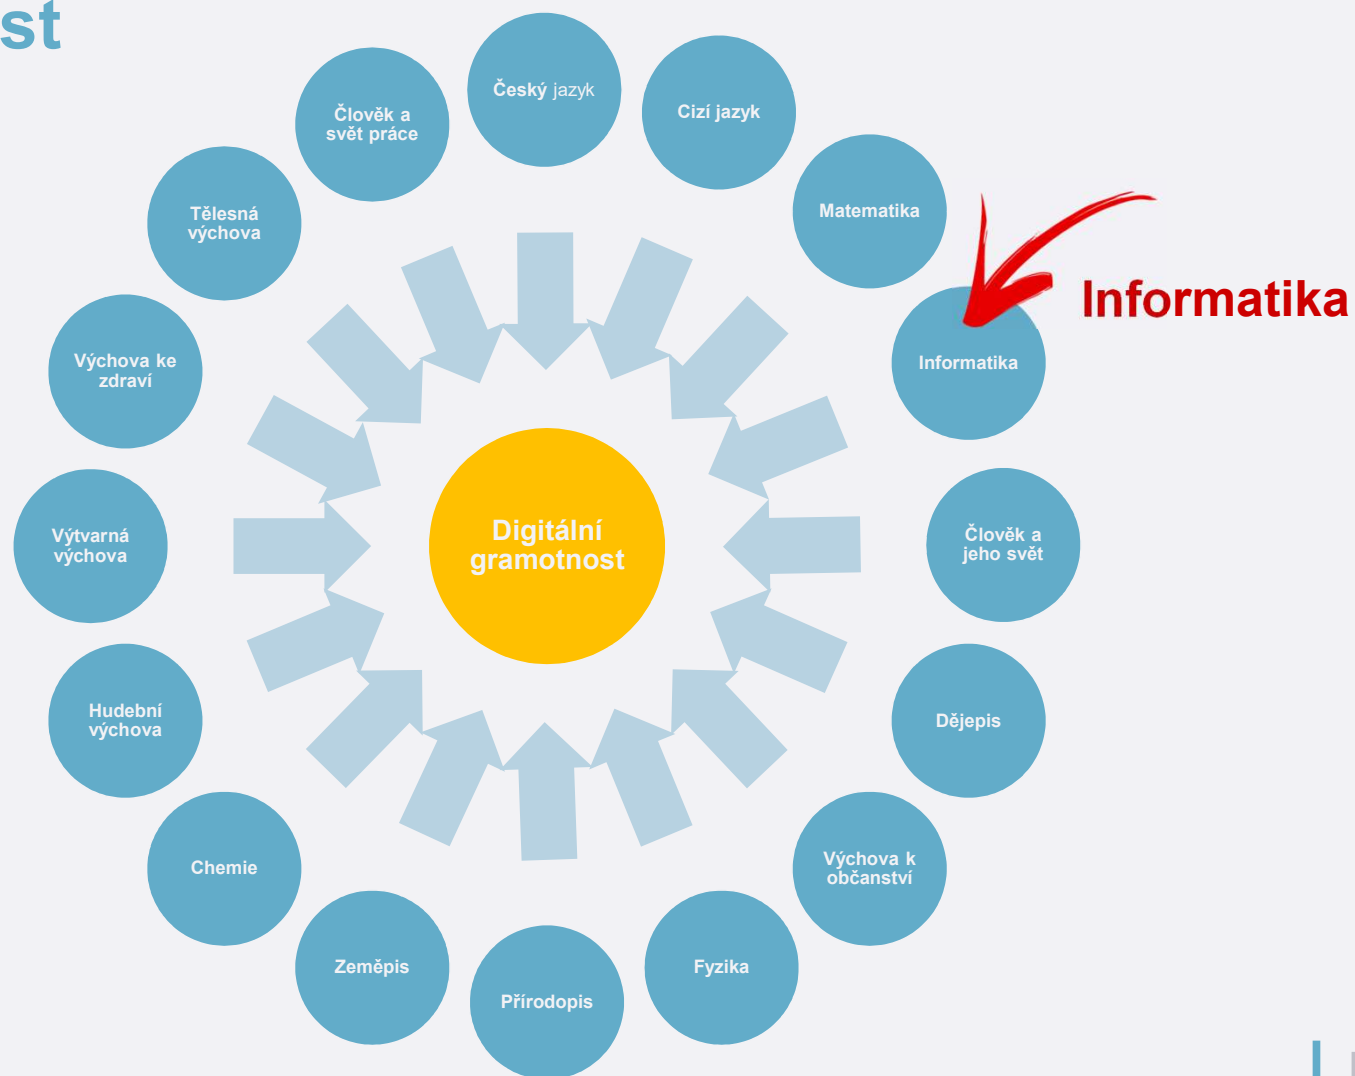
st

Český jazyk

Cizí jazyk

Matematika

Informatika

Informatika

Člověk a jeho svět

Dějepis

Výchova k občanství

Fyzika

Přírodopis

Zeměpis

Chemie

Hudební výchova

Výtvarná výchova

Výchova ke zdraví

Tělesná výchova

Člověk a svět práce

Digitální gramotnost